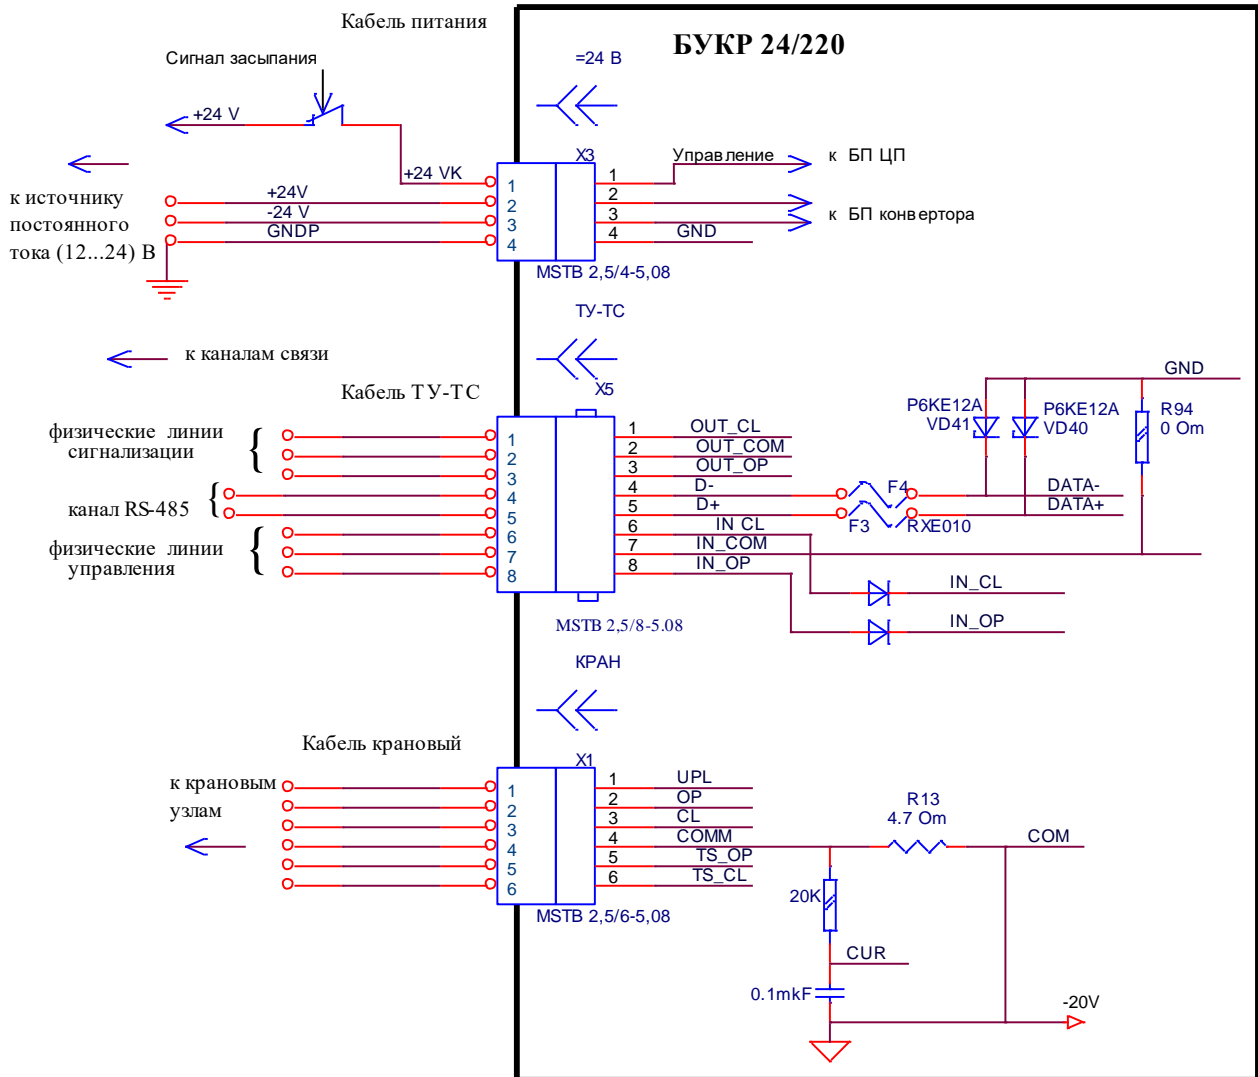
Кабель питания

БУКР 24/220

=24 В

Сигнал засыпания

+24 V

+24 VK

X3

Управление

к БП ЦП

к источнику постоянного тока (12...24) В

+24V
-24 V
GNDP

1
2
3
4

1
2
3
4

GND

к БП конвертора

MSTB 2,5/4-5,08

ТУ-ТС

к каналам связи

Кабель ТУ-ТС

X5

GND

P6KE12A
VD41

P6KE12A
VD40

R94
0 Om

физические линии сигнализации

канал RS-485

физические линии управления

1
2
3
4
5
6
7
8

1 OUT_CL
2 OUT_COM
3 OUT_OP
4 D-
5 D+
6 IN CL
7 IN_COM
8 IN_OP

F4
F3
RXE010

DATA-
DATA+

IN_CL
IN_OP

MSTB 2,5/8-5.08

КРАН

Кабель крановый

X1

к крановым узлам

1
2
3
4
5
6

1 UPL
2 OP
3 CL
4 COMM
5 TS_OP
6 TS_CL

R13
4.7 Om

COM

MSTB 2,5/6-5,08

20K

CUR

0.1mkF

-20V